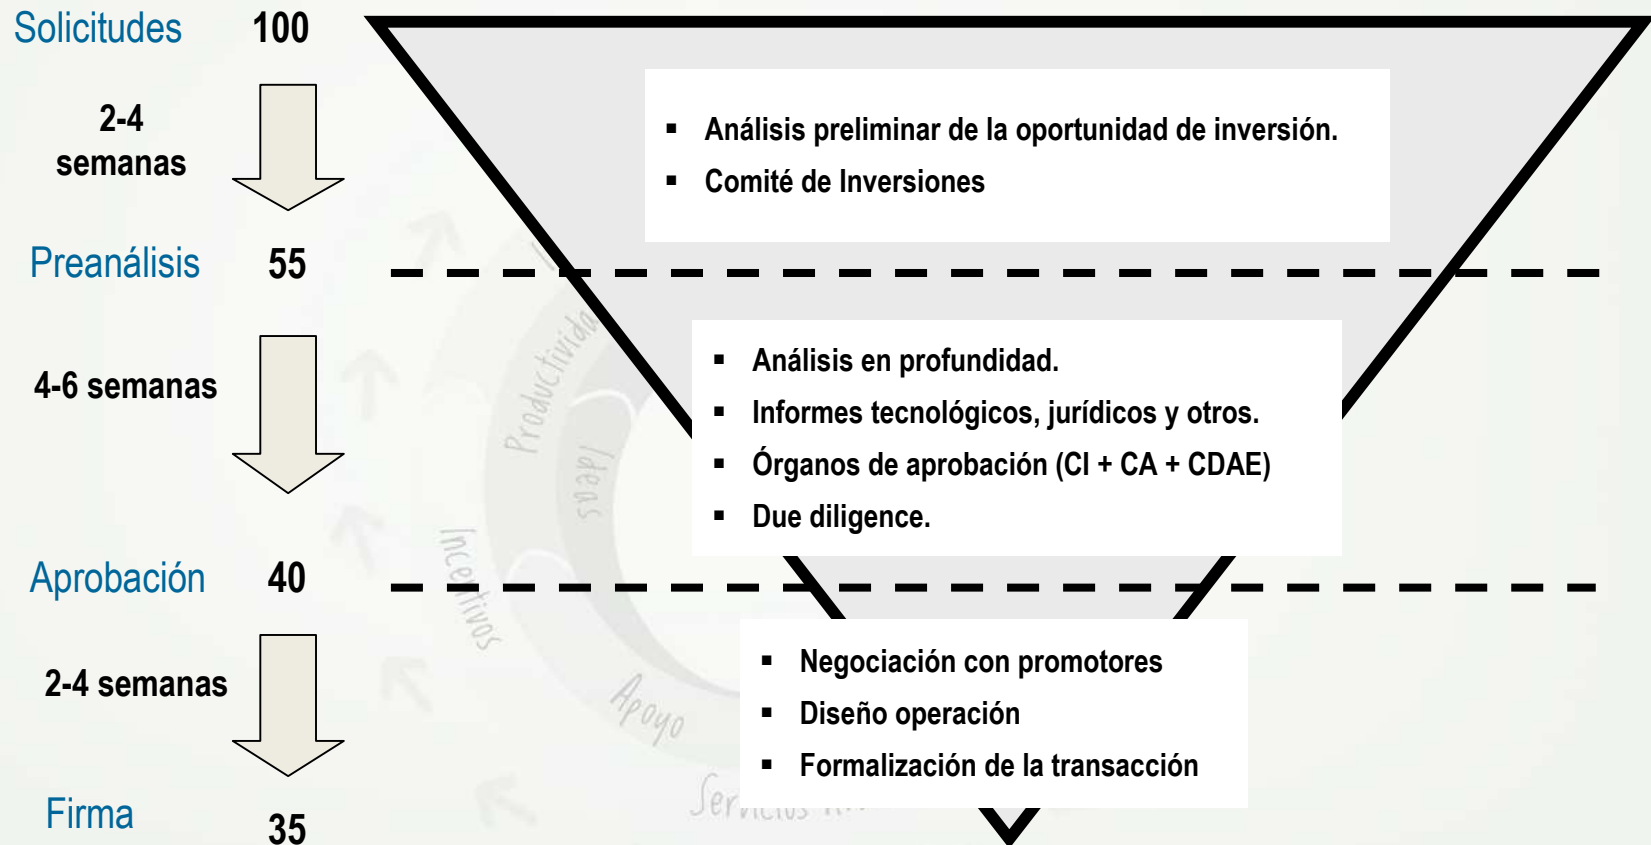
Solicitudes 100

2-4 semanas

Preanálisis 55

4-6 semanas

Aprobación 40

2-4 semanas

Firma 35

- Análisis preliminar de la oportunidad de inversión.
- Comité de Inversiones

- Análisis en profundidad.
- Informes tecnológicos, jurídicos y otros.
- Órganos de aprobación (CI + CA + CDAE)
- Due diligence.

- Negociación con promotores
- Diseño operación
- Formalización de la transacción

Productividad
Ideas
Incentivos
Apoyo
Servicios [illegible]